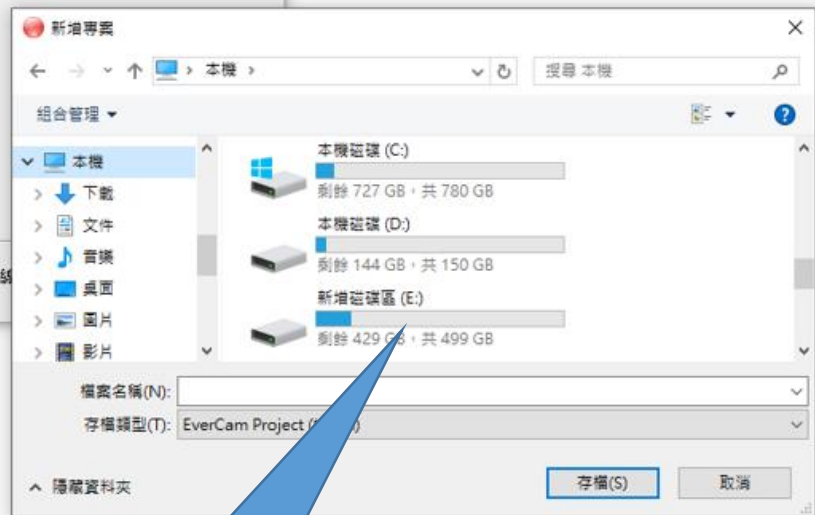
新增專案

本機 >

搜尋 本機

組合管理 ▾

本機
下載
文件
音樂
桌面
圖片
影片

本機磁碟 (C:)
剩餘 727 GB，共 780 GB

本機磁碟 (D:)
剩餘 144 GB，共 150 GB

新增磁碟區 (E:)
剩餘 429 GB，共 499 GB

檔案名稱(N):

存檔類型(T): EverCam Project ([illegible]

隱藏資料夾

存檔(S)

取消